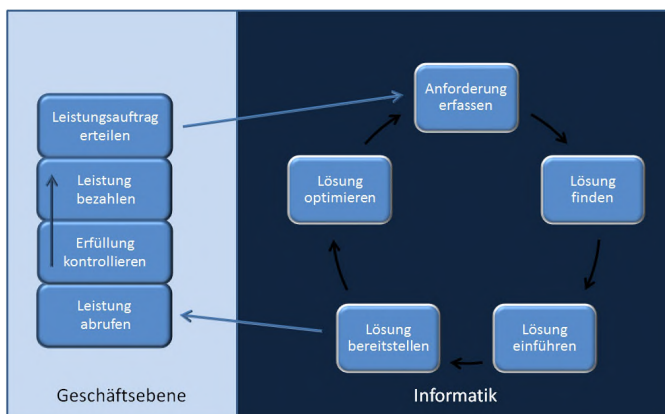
Leistungsauftrag erteilen

Leistung bezahlen

Erfüllung kontrollieren

Leistung abrufen

Geschäftsebene

Anforderung erfassen

Lösung finden

Lösung einführen

Lösung bereitstellen

Lösung optimieren

Informatik